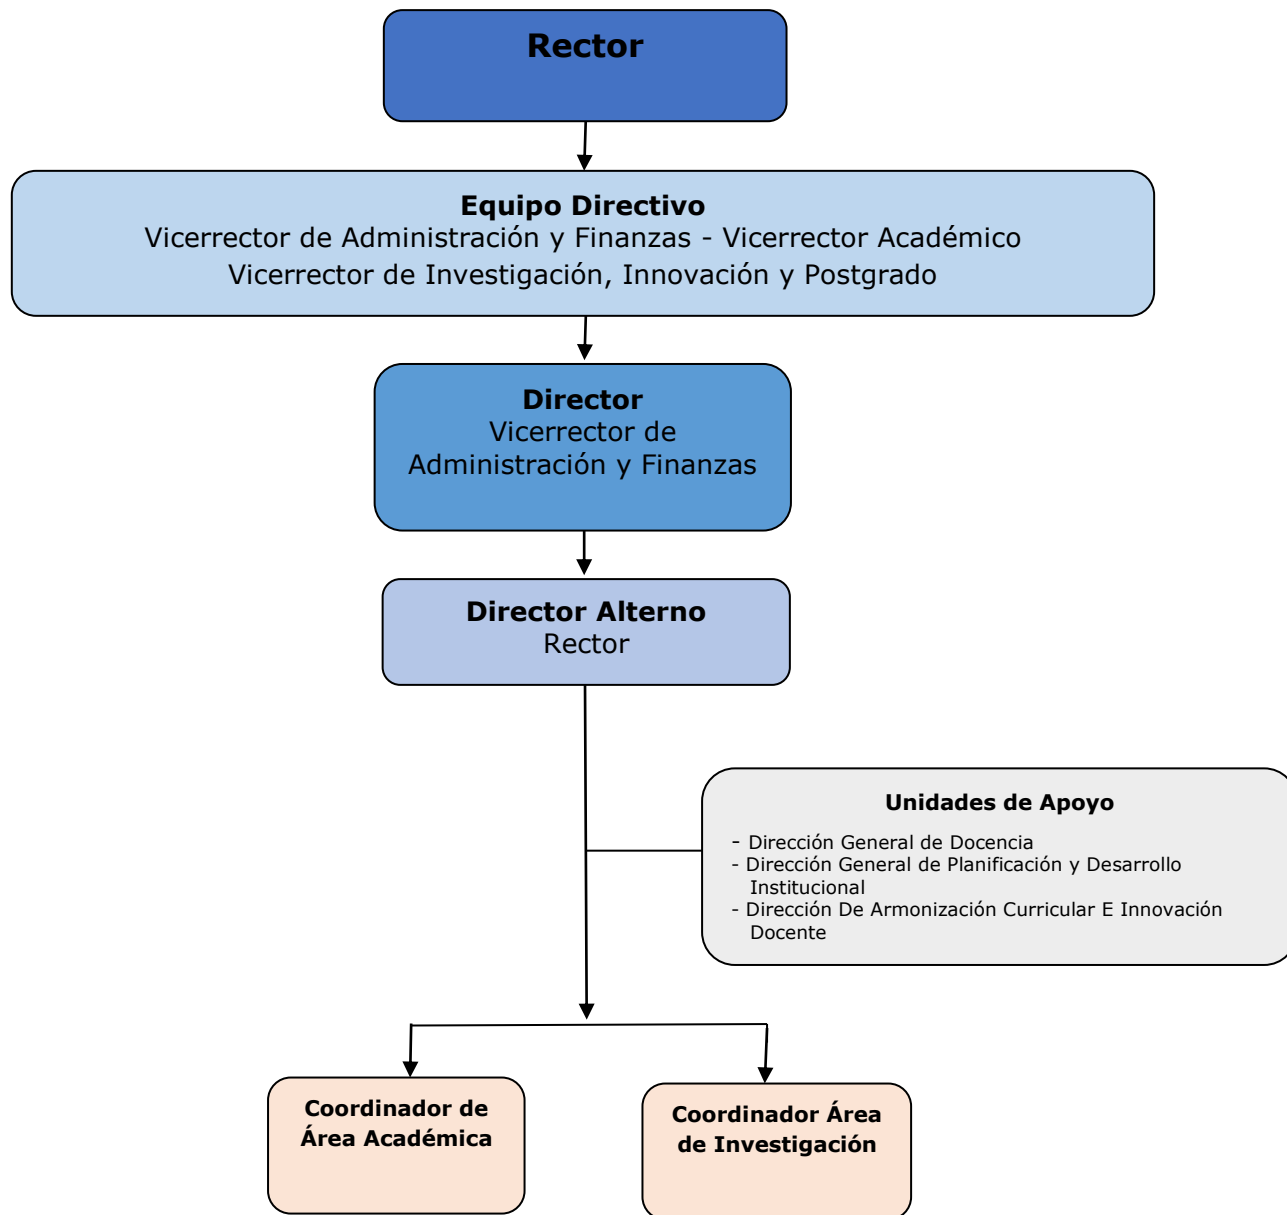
Rector

Equipo Directivo
Vicerrector de Administración y Finanzas - Vicerrector Académico
Vicerrector de Investigación, Innovación y Postgrado

Director
Vicerrector de Administración y Finanzas

Director Alterno
Rector

Unidades de Apoyo
- Dirección General de Docencia
- Dirección General de Planificación y Desarrollo Institucional
- Dirección De Armonización Curricular E Innovación Docente

Coordinador de Área Académica

Coordinador Área de Investigación